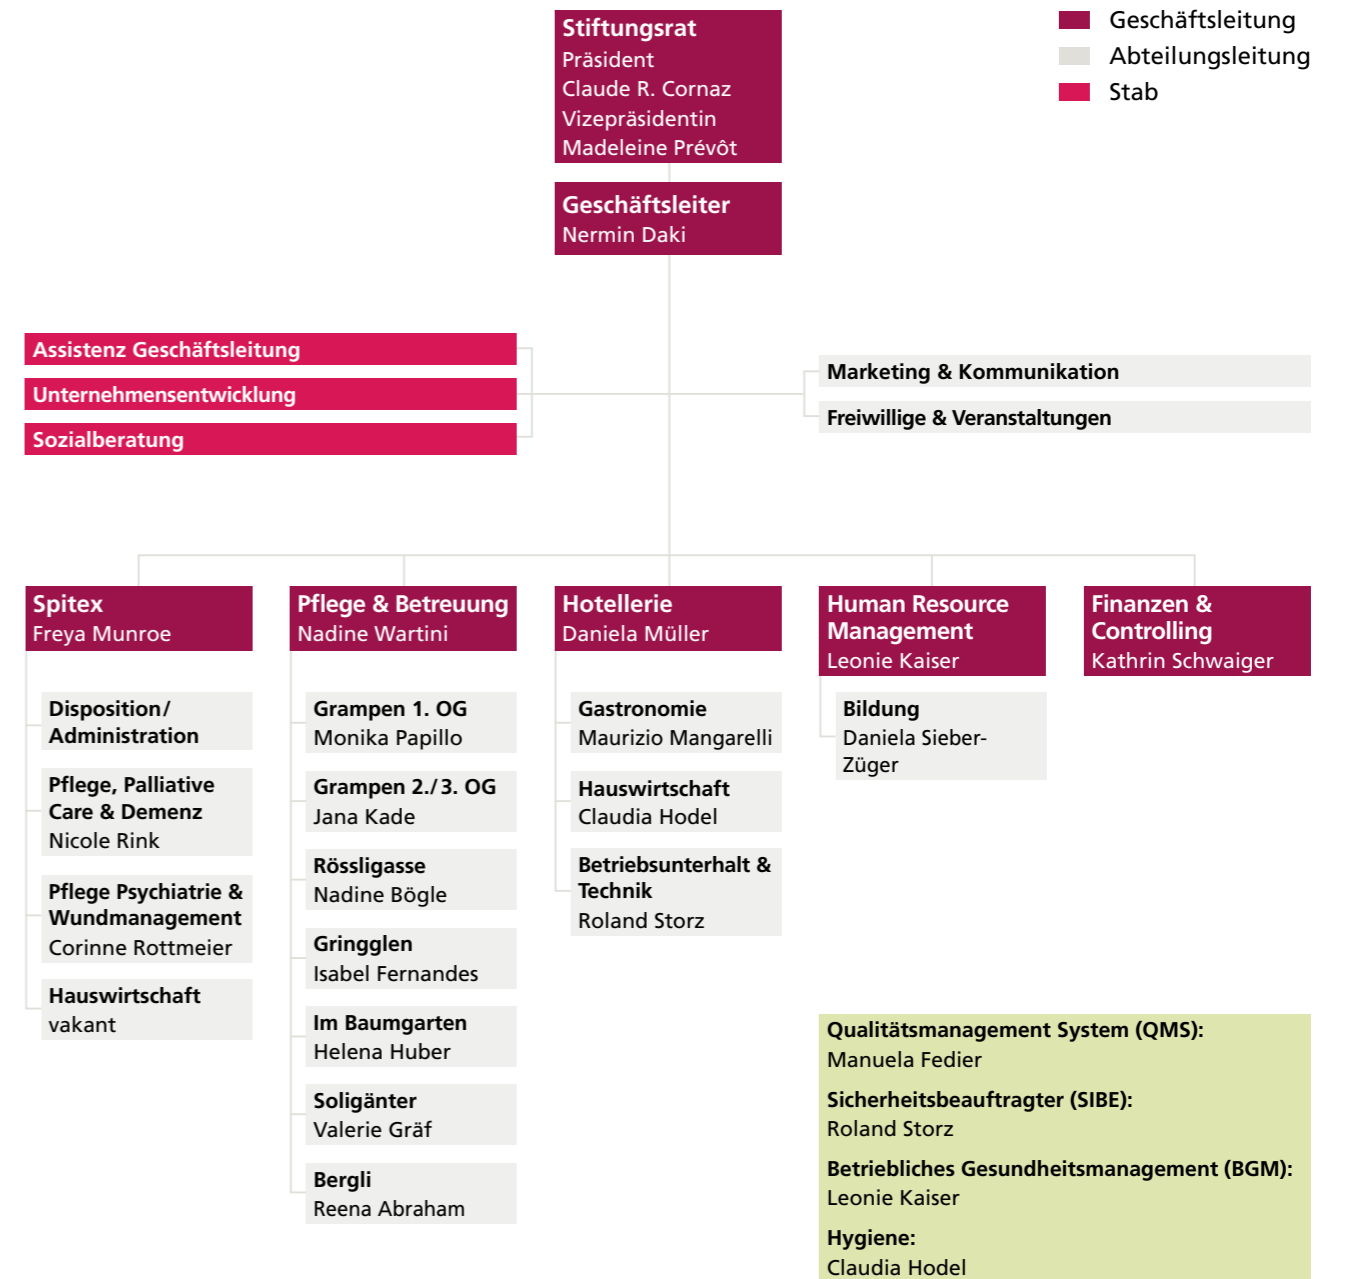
Stiftungsrat
Präsident
Claude R. Cornaz
Vizepräsidentin
Madeleine Prévôt

Geschäftsleitung
Abteilungsleitung
Stab

Geschäftsleiter
Nermin Daki

Assistenz Geschäftsleitung
Unternehmensentwicklung
Sozialberatung

Marketing & Kommunikation
Freiwillige & Veranstaltungen

Spitex
Freya Munroe

Disposition/ Administration

Pflege, Palliative Care & Demenz
Nicole Rink

Pflege Psychiatrie & Wundmanagement
Corinne Rottmeier

Hauswirtschaft
vakant

Pflege & Betreuung
Nadine Wartini

Grampen 1. OG
Monika Papillo

Grampen 2./3. OG
Jana Kade

Rössligasse
Nadine Bögle

Gringglen
Isabel Fernandes

Im Baumgarten
Helena Huber

Soligänter
Valerie Gräf

Bergli
Reena Abraham

Hotellerie
Daniela Müller

Gastronomie
Maurizio Mangarelli

Hauswirtschaft
Claudia Hodel

Betriebsunterhalt & Technik
Roland Storz

Human Resource Management
Leonie Kaiser

Bildung
Daniela Sieber-Züger

Finanzen & Controlling
Kathrin Schwaiger

Qualitätsmanagement System (QMS):
Manuela Fedier

Sicherheitsbeauftragter (SIBE):
Roland Storz

Betriebliches Gesundheitsmanagement (BGM):
Leonie Kaiser

Hygiene:
Claudia Hodel